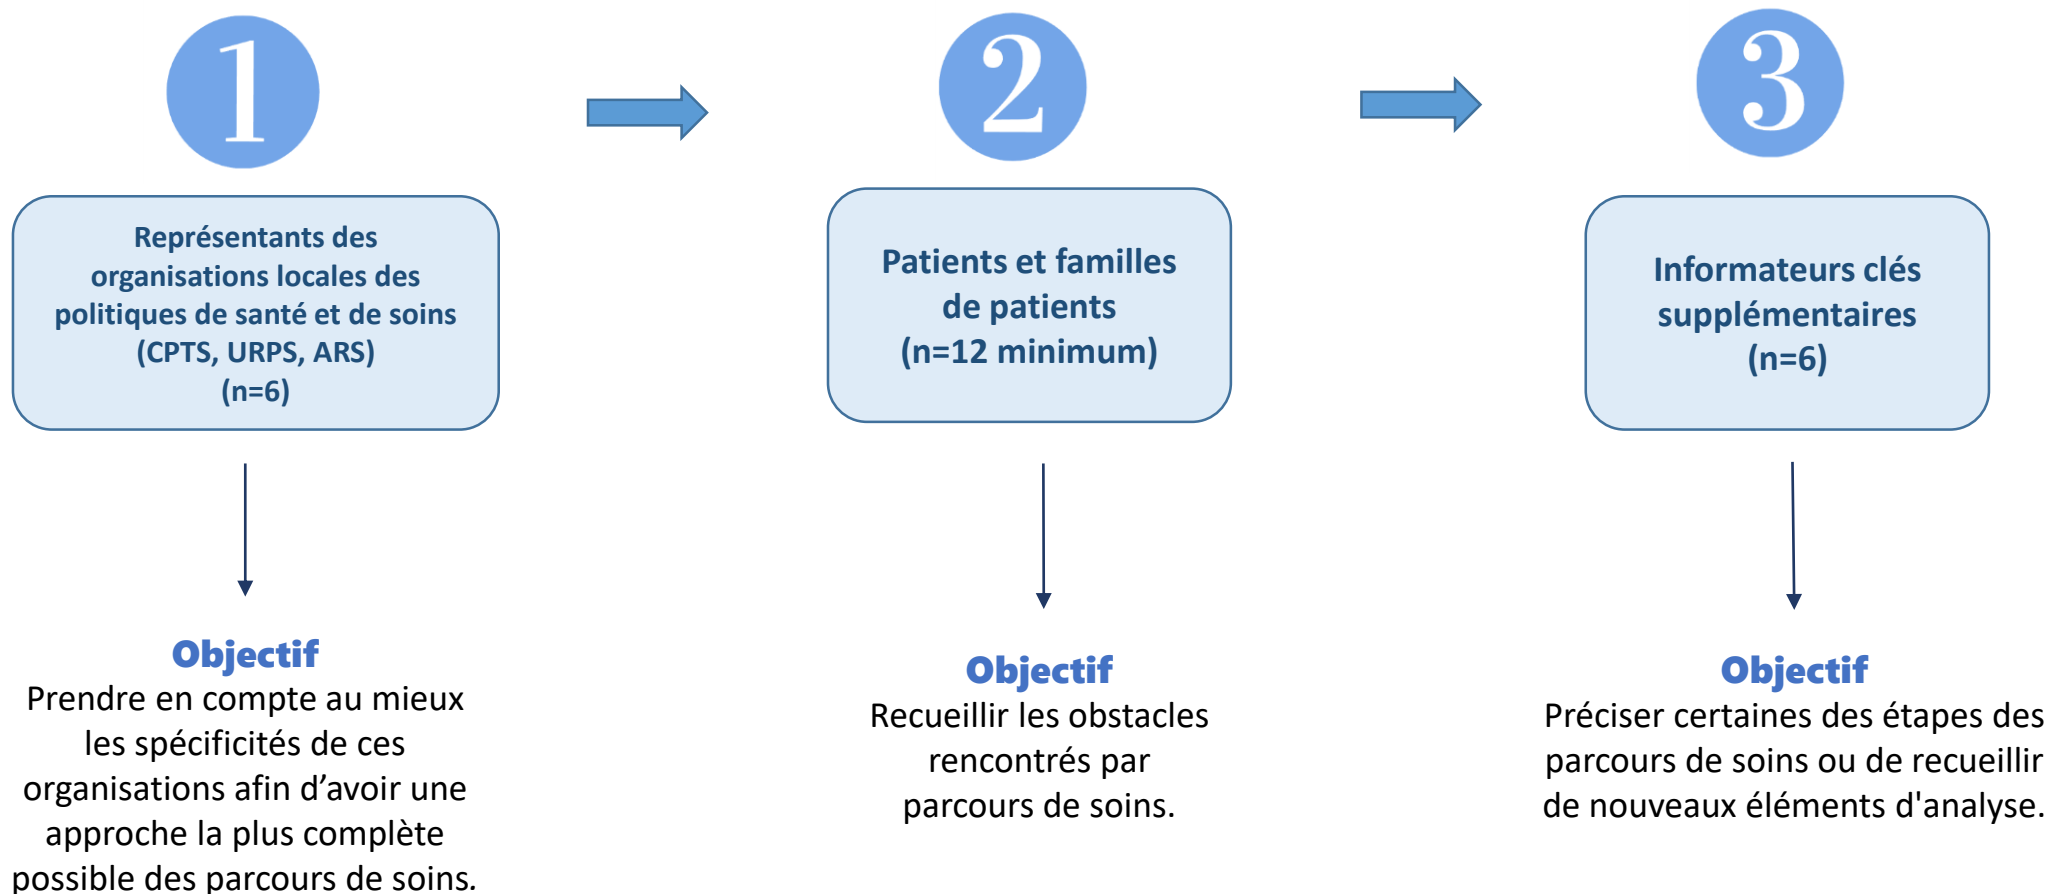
1

Représentants des organisations locales des politiques de santé et de soins (CPTS, URPS, ARS) (n=6)

Objectif
Prendre en compte au mieux les spécificités de ces organisations afin d'avoir une approche la plus complète possible des parcours de soins.

2

Patients et familles de patients (n=12 minimum)

Objectif
Recueillir les obstacles rencontrés par parcours de soins.

3

Informateurs clés supplémentaires (n=6)

Objectif
Préciser certaines des étapes des parcours de soins ou de recueillir de nouveaux éléments d'analyse.